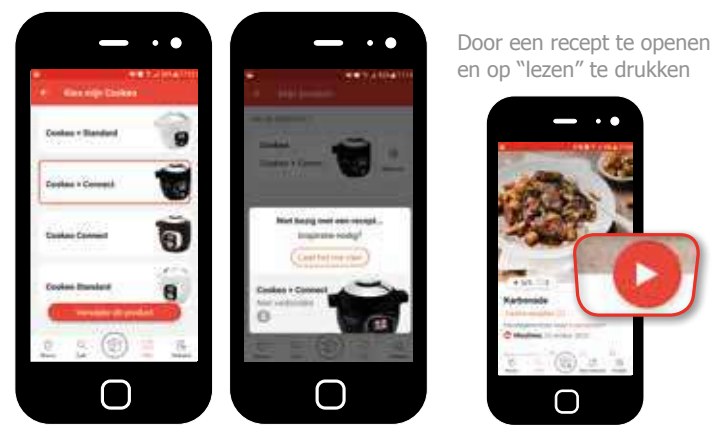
Kies mijn Cookeo

Cookeo + Standard

Cookeo + Connect

Cookeo Connect

Cookeo Standard

Verwijder dit product

Mijn producten

Cookeo

Cookeo + Connect

Niet bezig met een recept...

Inspiratie nodig?

Laat het me zien

Cookeo + Connect

Niet verbonden

Door een recept te openen en op "lezen" te drukken

Karbonade